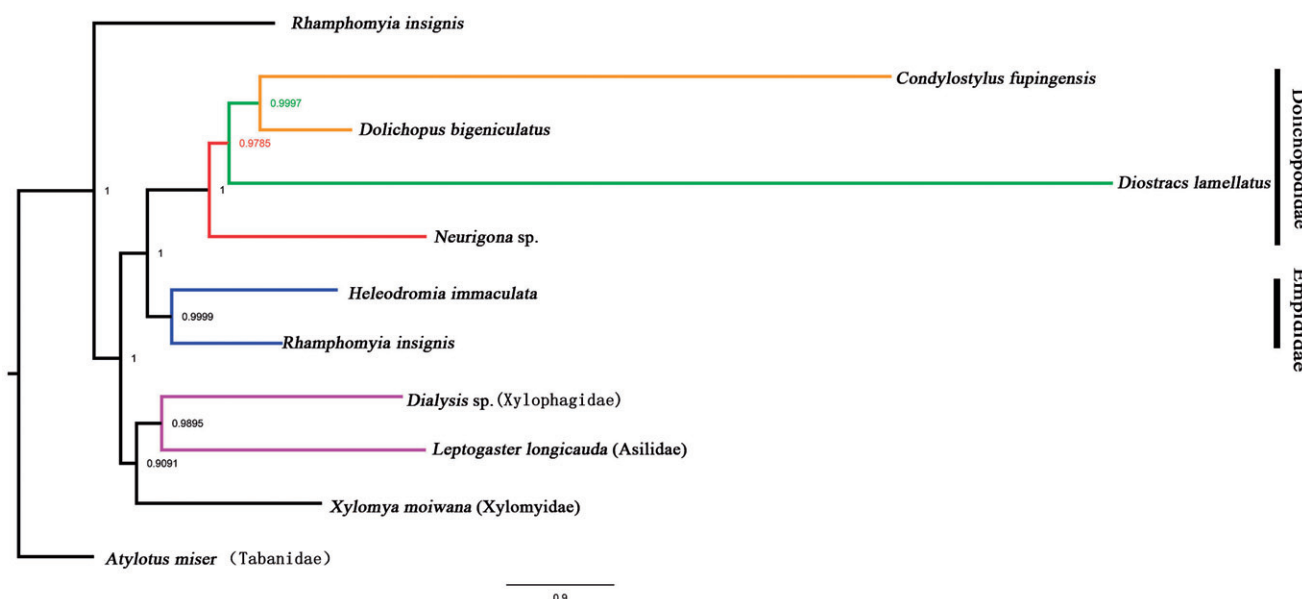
Rhamphomyia insignis

Condylostylus fupingensis

0.9997

Dolichopus bigeniculatus

0.9785

1

Diostracs lamellatus

1

Neurigona sp.

1

Heleodromia immaculata

0.9999

Rhamphomyia insignis

1

Dialysis sp. (Xylophagidae)

0.9895

Leptogaster longicauda (Asilidae)

0.9091

Xylomya moiwana (Xylomyidae)

Atylotus miser (Tabanidae)

0.9

Dolichopodidae

Empididae